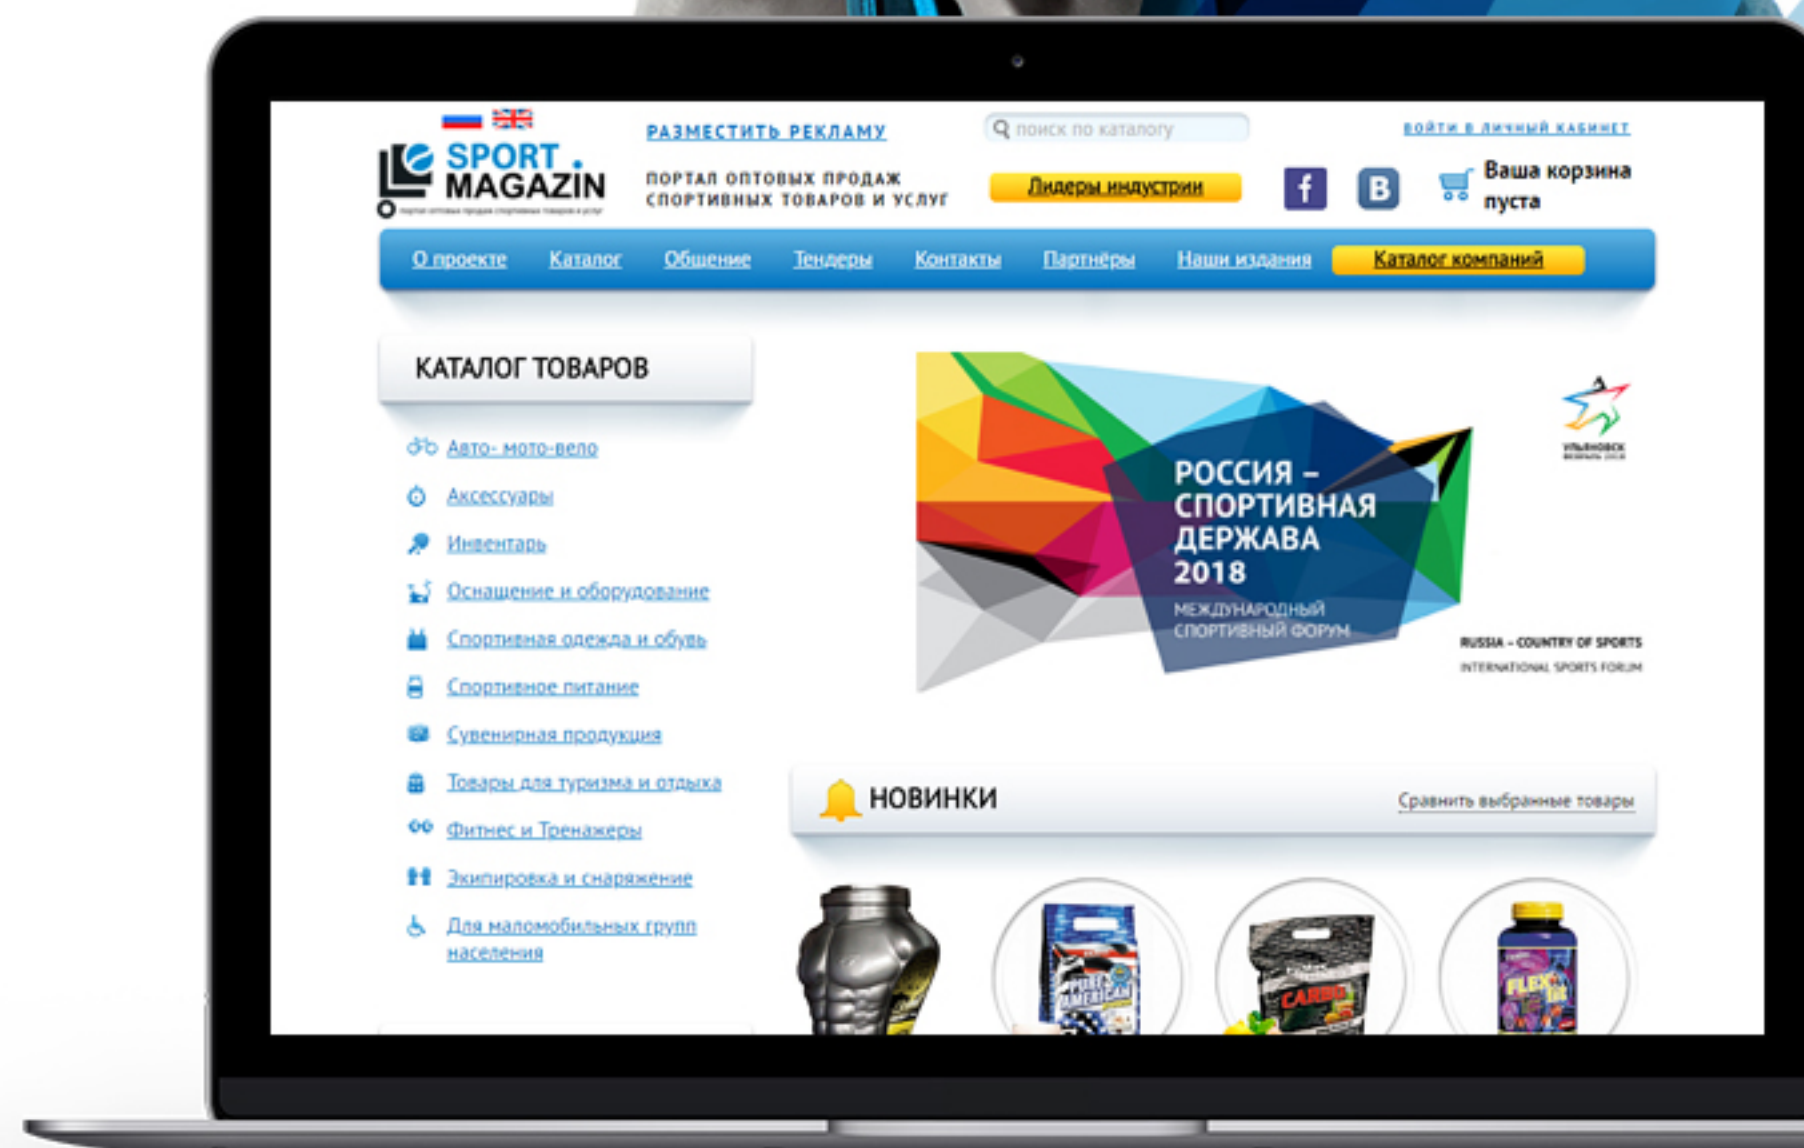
SPORT MAGAZIN
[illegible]

РАЗМЕСТИТЬ РЕКЛАМУ

поиск по каталогу

ВОЙТИ В ЛИЧНЫЙ КАБИНЕТ

ПОРТАЛ ОПТОВЫХ ПРОДАЖ СПОРТИВНЫХ ТОВАРОВ И УСЛУГ

Лидеры индустрии

f

B

Ваша корзина пуста

О проекте
Каталог
Общение
Тендеры
Контакты
Партнёры
Наши издания
Каталог компаний

КАТАЛОГ ТОВАРОВ

Авто- мото-вело
Аксессуары
Инвентарь
Оснащение и оборудование
Спортивная одежда и обувь
Спортивное питание
Сувенирная продукция
Товары для туризма и отдыха
Фитнес и Тренажеры
Экипировка и снаряжение
Для маломобильных групп населения

РОССИЯ – СПОРТИВНАЯ ДЕРЖАВА 2018
МЕЖДУНАРОДНЫЙ СПОРТИВНЫЙ ФОРУМ

УЛЬЯНОВСК
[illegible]

RUSSIA – COUNTRY OF SPORTS
INTERNATIONAL SPORTS FORUM

НОВИНКИ

Сравнить выбранные товары

PURE AMERICAN
CARBO
FLEX